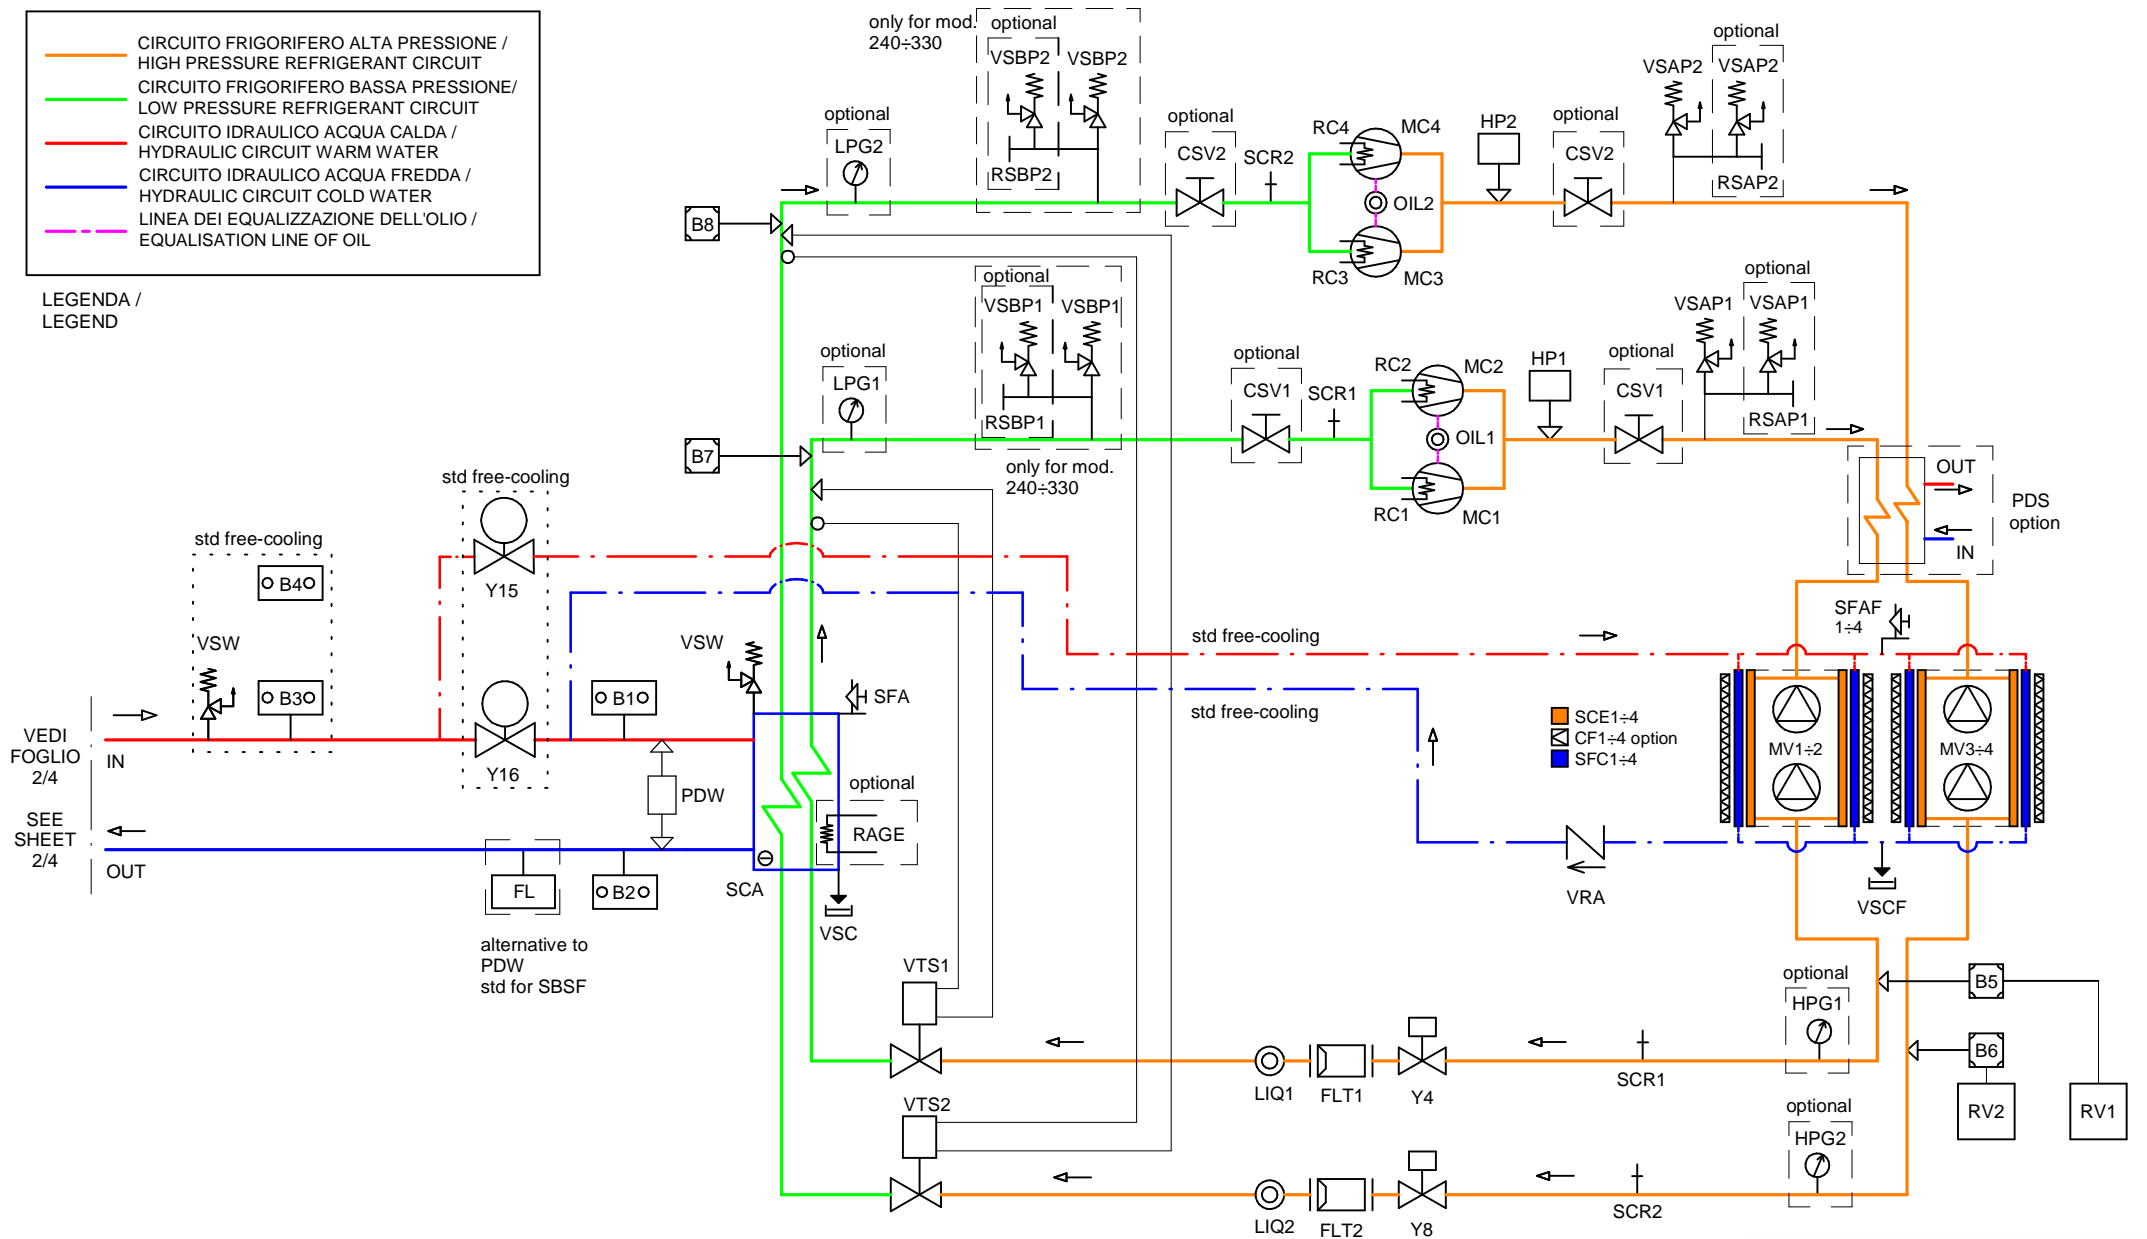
CIRCUITO FRIGORIFERO ALTA PRESSIONE / HIGH PRESSURE REFRIGERANT CIRCUIT
CIRCUITO FRIGORIFERO BASSA PRESSIONE/ LOW PRESSURE REFRIGERANT CIRCUIT
CIRCUITO IDRAULICO ACQUA CALDA / HYDRAULIC CIRCUIT WARM WATER
CIRCUITO IDRAULICO ACQUA FREDDA / HYDRAULIC CIRCUIT COLD WATER
LINEA DEI EQUALIZZAZIONE DELL'OLIO / EQUALISATION LINE OF OIL

LEGENDA / LEGEND

only for mod. 240÷330
optional
VSBP2 VSBP2
RSBP2
optional
LPG2
B8
optional
CSV2
SCR2
RC4 MC4
OIL2
RC3 MC3
HP2
optional
CSV2
optional
VSAP2 VSAP2
RSAP2

optional
VSBP1 VSBP1
RSBP1
optional
LPG1
B7
only for mod. 240÷330
optional
CSV1
SCR1
RC2 MC2
OIL1
RC1 MC1
HP1
optional
CSV1
optional
VSAP1 VSAP1
RSAP1

OUT
IN
PDS option

std free-cooling
Y15
Y16
std free-cooling
B4
VSW
B3
B1
VSW
SFA
PDW
VEDI FOGLIO 2/4
IN
SEE SHEET 2/4
OUT
FL
B2
SCA
optional
RAGE
VSC
alternative to PDW
std for SBSF

std free-cooling
std free-cooling
SFAF 1÷4
SCE1÷4
CF1÷4 option
SFC1÷4
MV1÷2
MV3÷4
VRA
VSCF

VTS1
VTS2
LIQ1
FLT1
Y4
SCR1
optional
HPG1
B5
B6
RV2
RV1
optional
HPG2
LIQ2
FLT2
Y8
SCR2